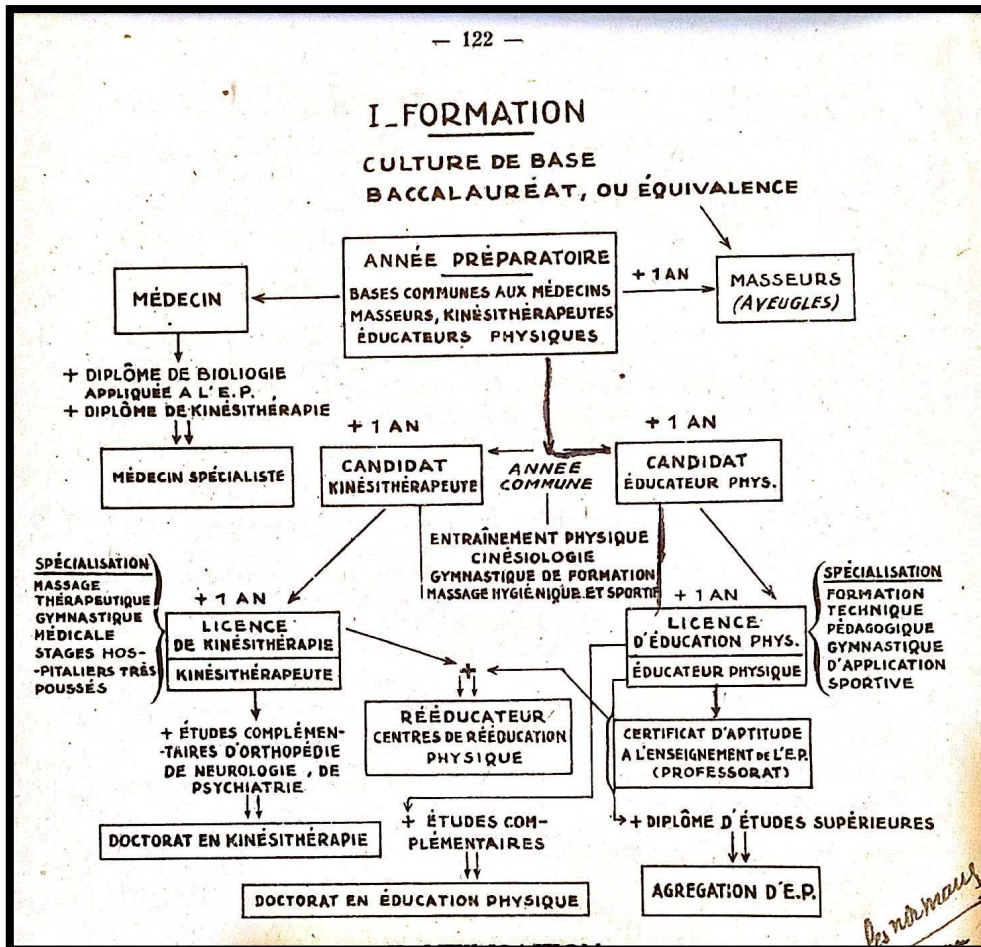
— 122 —

I_FORMATION

CULTURE DE BASE
BACCALAURÉAT, OU ÉQUIVALENCE

ANNÉE PRÉPARATOIRE
BASES COMMUNES AUX MÉDECINS MASSEURS, KINÉSITHÉRAPEUTES ÉDUCATEURS PHYSIQUES

+ 1 AN

MASSEURS (AVEUGLES)

MÉDECIN

+ DIPLÔME DE BIOLIOGIE APPLIQUÉE A L'E.P.
+ DIPLÔME DE KINÉSITHÉRAPIE

MÉDECIN SPÉCIALISTE

+ 1 AN

CANDIDAT KINÉSITHÉRAPEUTE

ANNÉE COMMUNE

+ 1 AN

CANDIDAT ÉDUCATEUR PHYS.

ENTRAÎNEMENT PHYSIQUE
CINÉSIOLOGIE
GYMNASTIQUE DE FORMATION
MASSAGE HYGIÉNIQUE ET SPORTIF

SPÉCIALISATION
MASSAGE THÉRAPEUTIQUE
GYMNASTIQUE MÉDICALE
STAGES HOSPITALIERS TRÈS POUSSÉS

+ 1 AN

LICENCE DE KINÉSITHÉRAPIE

KINÉSITHÉRAPEUTE

+ 1 AN

LICENCE D'ÉDUCATION PHYS.

ÉDUCATEUR PHYSIQUE

SPÉCIALISATION
FORMATION TECHNIQUE PÉDAGOGIQUE
GYMNASTIQUE D'APPLICATION SPORTIVE

+

RÉÉDUCATEUR
CENTRES DE RÉÉDUCATION PHYSIQUE

CERTIFICAT D'APTITUDE A L'ENSEIGNEMENT DE L'E.P. (PROFESSORAT)

+ ÉTUDES COMPLÉMENTAIRES D'ORTHOPÉDIE DE NEUROLOGIE, DE PSYCHIATRIE

DOCTORAT EN KINÉSITHÉRAPIE

+ ÉTUDES COMPLÉMENTAIRES

DOCTORAT EN ÉDUCATION PHYSIQUE

+ DIPLÔME D'ÉTUDES SUPÉRIEURES

AGREGATION D'E.P.

les normaux